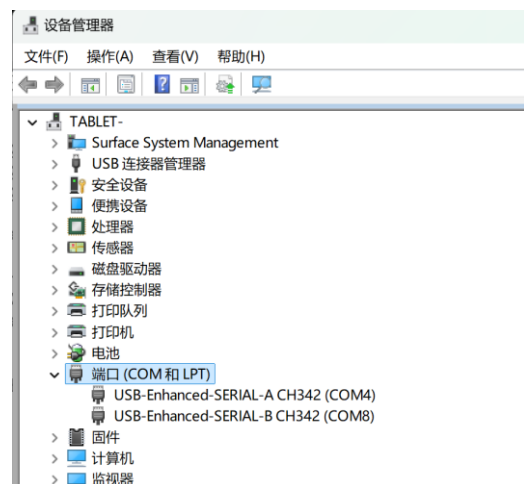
设备管理器

文件(F) 操作(A) 查看(V) 帮助(H)

TABLET-
Surface System Management
USB 连接器管理器
安全设备
便携设备
处理器
传感器
磁盘驱动器
存储控制器
打印队列
打印机
电池
端口 (COM 和 LPT)
USB-Enhanced-SERIAL-A CH342 (COM4)
USB-Enhanced-SERIAL-B CH342 (COM8)
固件
计算机
监视器